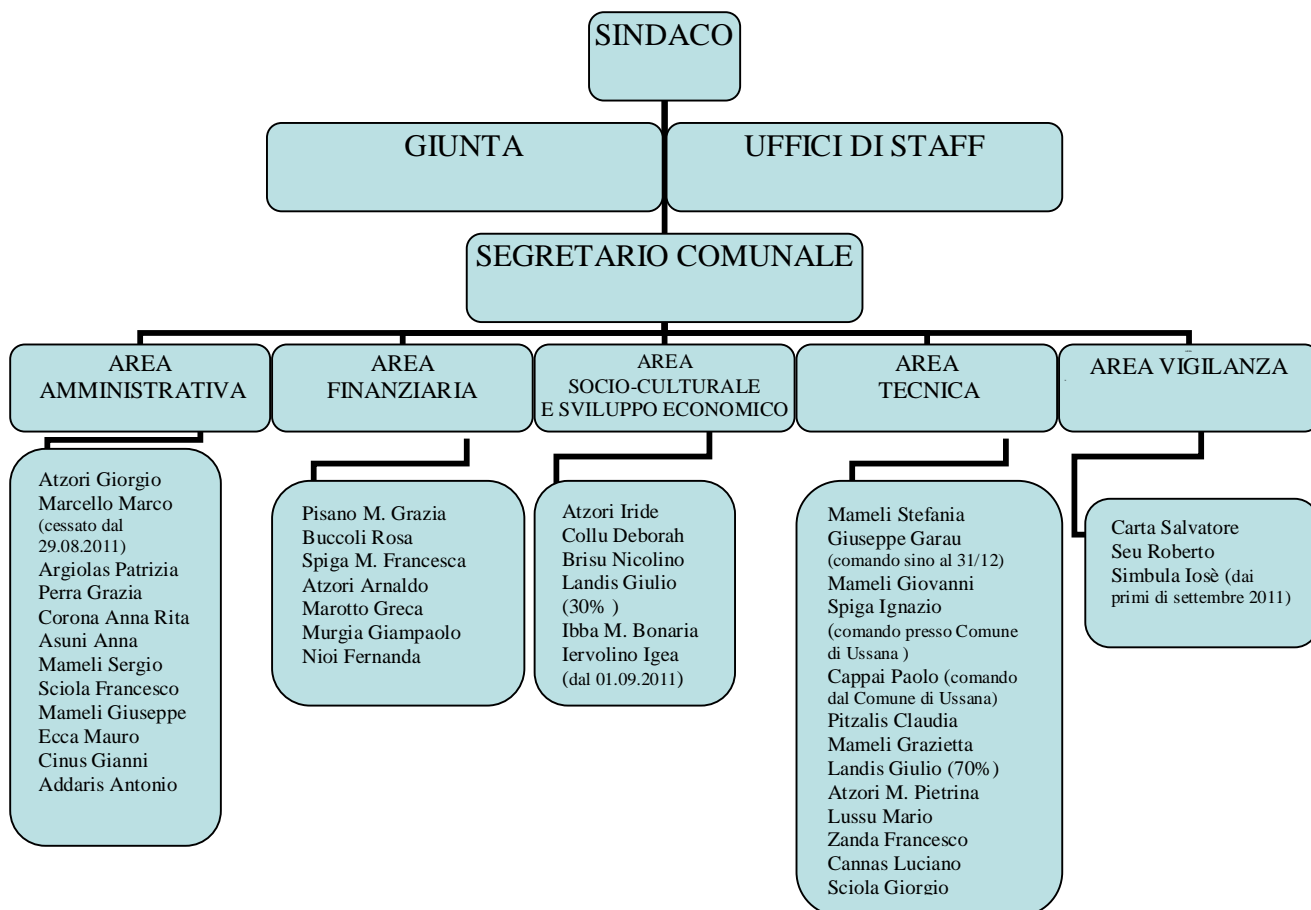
SINDACO

GIUNTA

UFFICI DI STAFF

SEGRETARIO COMUNALE

AREA AMMINISTRATIVA

Atzori Giorgio
Marcello Marco (cessato dal 29.08.2011)
Argiolas Patrizia
Perra Grazia
Corona Anna Rita
Asuni Anna
Mameli Sergio
Sciola Francesco
Mameli Giuseppe
Ecca Mauro
Cinus Gianni
Addaris Antonio

AREA FINANZIARIA

Pisano M. Grazia
Buccoli Rosa
Spiga M. Francesca
Atzori Arnaldo
Marotto Greca
Murgia Giampaolo
Nioi Fernanda

AREA SOCIO-CULTURALE E SVILUPPO ECONOMICO

Atzori Iride
Collu Deborah
Brisu Nicolino
Landis Giulio (30% )
Ibba M. Bonaria
Iervolino Igea (dal 01.09.2011)

AREA TECNICA

Mameli Stefania
Giuseppe Garau (comando sino al 31/12)
Mameli Giovanni
Spiga Ignazio (comando presso Comune di Ussana )
Cappai Paolo (comando dal Comune di Ussana)
Pitzalis Claudia
Mameli Grazietta
Landis Giulio (70%)
Atzori M. Pietrina
Lussu Mario
Zanda Francesco
Cannas Luciano
Sciola Giorgio

AREA VIGILANZA

Carta Salvatore
Seu Roberto
Simbula Iosè (dai primi di settembre 2011)